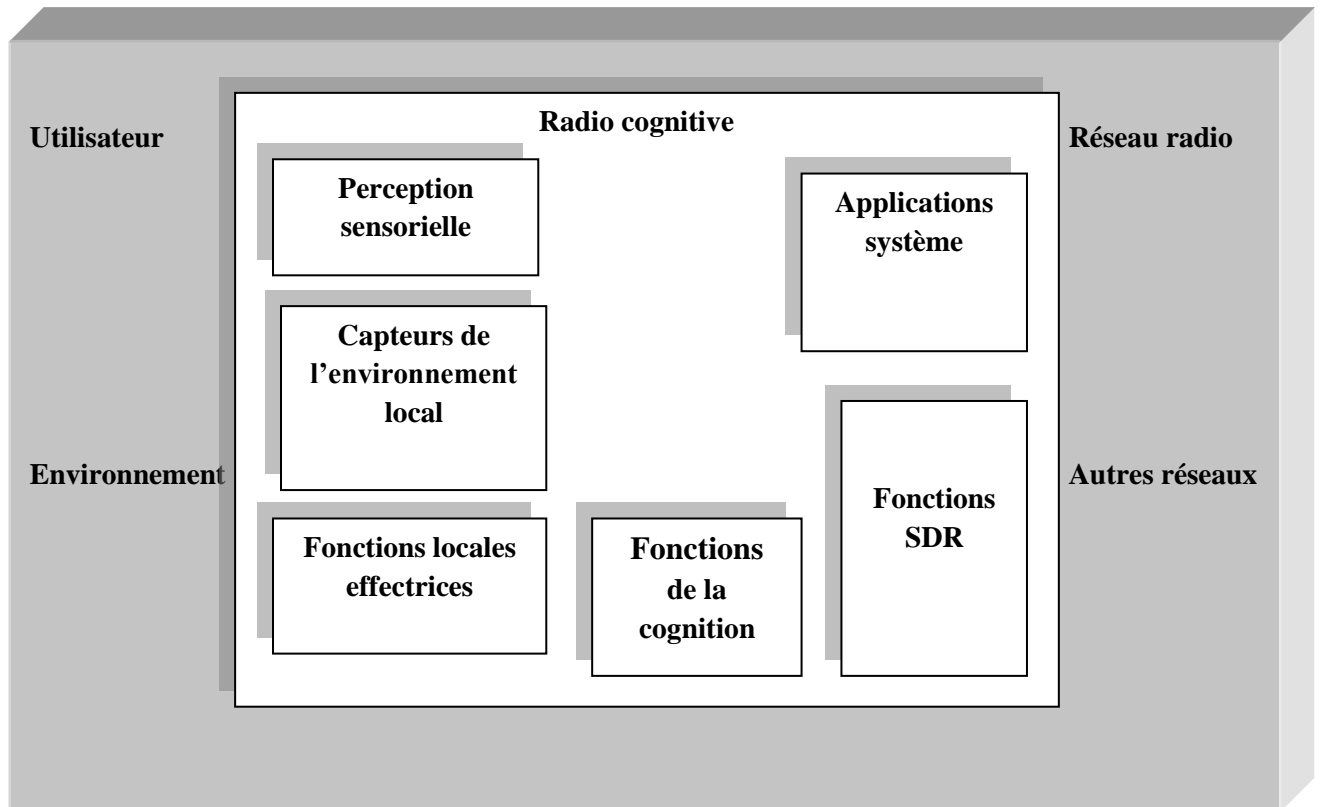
Utilisateur

Radio cognitive

Réseau radio

Perception sensorielle

Applications système

Capteurs de l’environnement local

Environnement

Autres réseaux

Fonctions SDR

Fonctions locales effectrices

Fonctions de la cognition